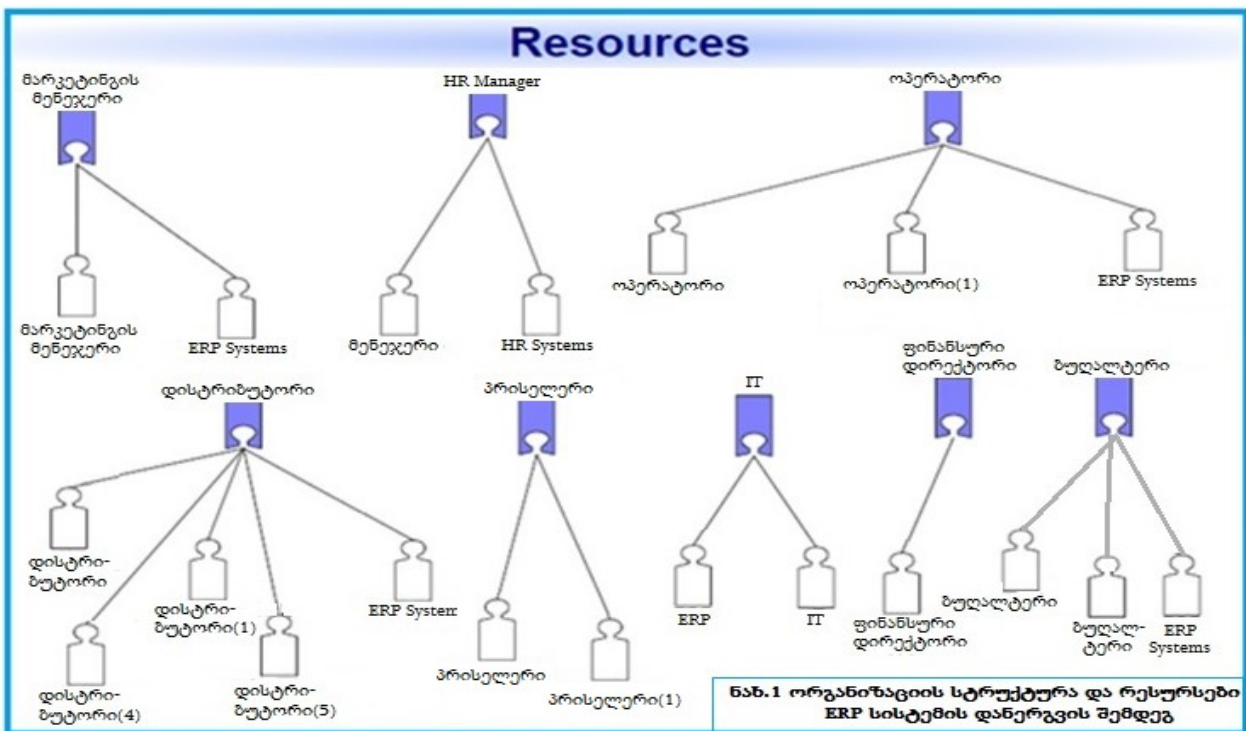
Resources

მარკეტინგის მენეჯერი

მარკეტინგის მენეჯერი

ERP Systems

HR Manager

მენეჯერი

HR Systems

ოპერატორი

ოპერატორი

ოპერატორი(1)

ERP Systems

დისტრიბუტორი

დისტრიბუტორი

დისტრიბუტორი(1)

დისტრიბუტორი(4)

დისტრიბუტორი(5)

ERP Systerr

პრისელერი

პრისელერი

პრისელერი(1)

IT

ERP

IT

ფინანსური დირექტორი

ფინანსური დირექტორი

ბუღალტერი

ბუღალტერი

ბუღალტერი

ERP Systems

ნახ.1 ორგანიზაციის სტრუქტურა და რესურსები ERP სისტემის დანერგვის შემდეგ